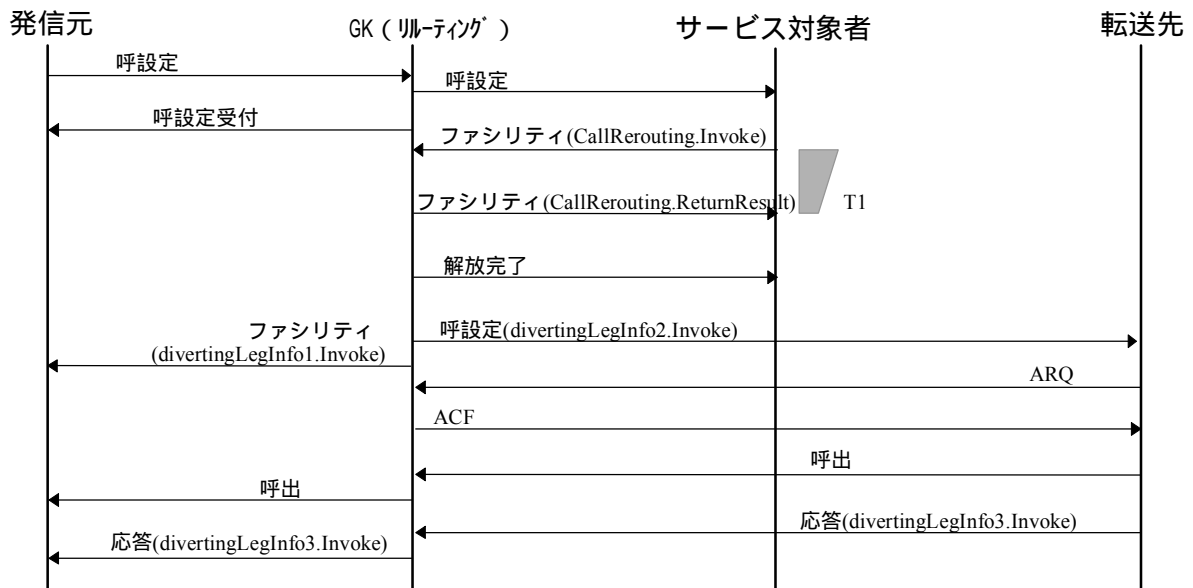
発信元

GK（ﾘﾙｰﾃｨﾝｸﾞ）

サービス対象者

転送先

呼設定

呼設定

呼設定受付

ファシリティ(CallRerouting.Invoke)

ファシリティ(CallRerouting.ReturnResult)

T1

解放完了

ファシリティ
(divertingLegInfo1.Invoke)

呼設定(divertingLegInfo2.Invoke)

ARQ

ACF

呼出

呼出

応答(divertingLegInfo3.Invoke)

応答(divertingLegInfo3.Invoke)